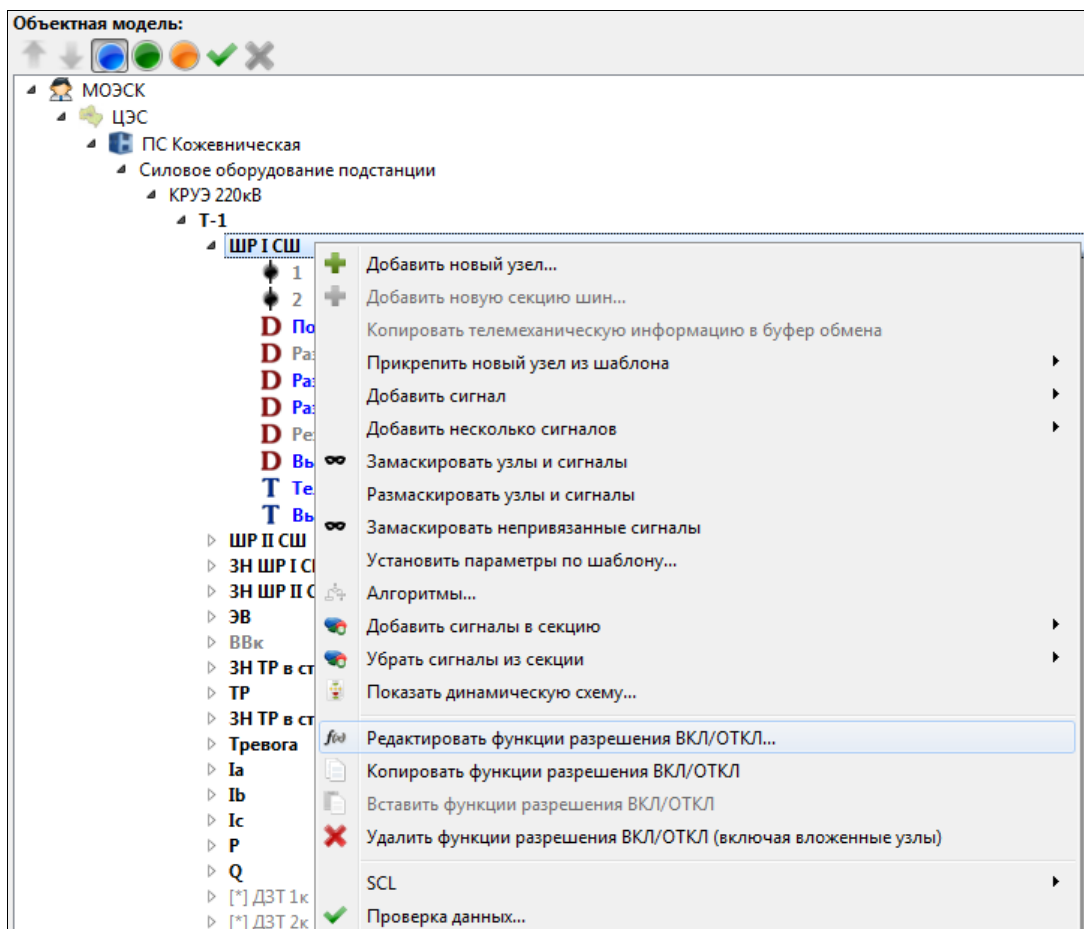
Объектная модель:

МОЭСК
ЦЭС
ПС Кожевническая
Силовое оборудование подстанции
КРУЭ 220кВ
Т-1
ШР I СШ
1
2
D По
D Ра
D Ра
D Ра
D Ре
D Вы
T Те
T Вы
ШР II СШ
ЗН ШР I С
ЗН ШР II С
ЭВ
ВВк
ЗН ТР в ст
ТР
ЗН ТР в ст
Тревога
Ia
Ib
Ic
P
Q
[*] ДЗТ 1к
[*] ДЗТ 2к

Добавить новый узел...
Добавить новую секцию шин...
Копировать телемеханическую информацию в буфер обмена
Прикрепить новый узел из шаблона
Добавить сигнал
Добавить несколько сигналов
Замаскировать узлы и сигналы
Размаскировать узлы и сигналы
Замаскировать непривязанные сигналы
Установить параметры по шаблону...
Алгоритмы...
Добавить сигналы в секцию
Убрать сигналы из секции
Показать динамическую схему...
Редактировать функции разрешения ВКЛ/ОТКЛ...
Копировать функции разрешения ВКЛ/ОТКЛ
Вставить функции разрешения ВКЛ/ОТКЛ
Удалить функции разрешения ВКЛ/ОТКЛ (включая вложенные узлы)
SCL
Проверка данных...